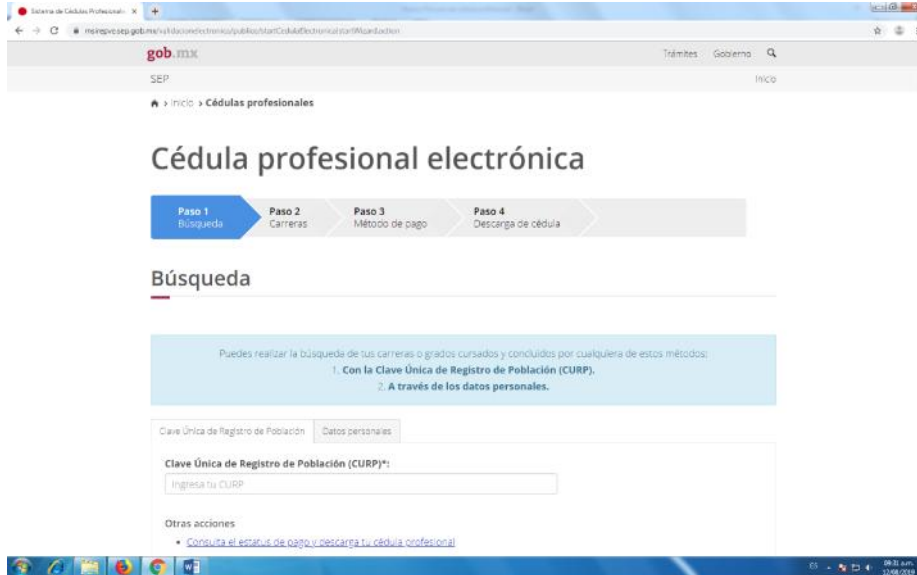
Sistema de Cédulas Profesionales ×

misrepvc.sep.gob.mx/validacionelectronica/publico/startCedulaElectronica!startWizard.action

gob.mx

Trámites Gobierno

SEP

Inicio

Inicio › Cédulas profesionales

Cédula profesional electrónica

Paso 1 Búsqueda
Paso 2 Carreras
Paso 3 Método de pago
Paso 4 Descarga de cédula

Búsqueda

Puedes realizar la búsqueda de tus carreras o grados cursados y concluidos por cualquiera de estos métodos:
1. Con la Clave Única de Registro de Población (CURP).
2. A través de los datos personales.

Clave Única de Registro de Población | Datos personales

Clave Única de Registro de Población (CURP)*:

Ingresa tu CURP

Otras acciones

• Consulta el estatus de pago y descarga tu cédula profesional

ES

09:31 a.m.
12/08/2016